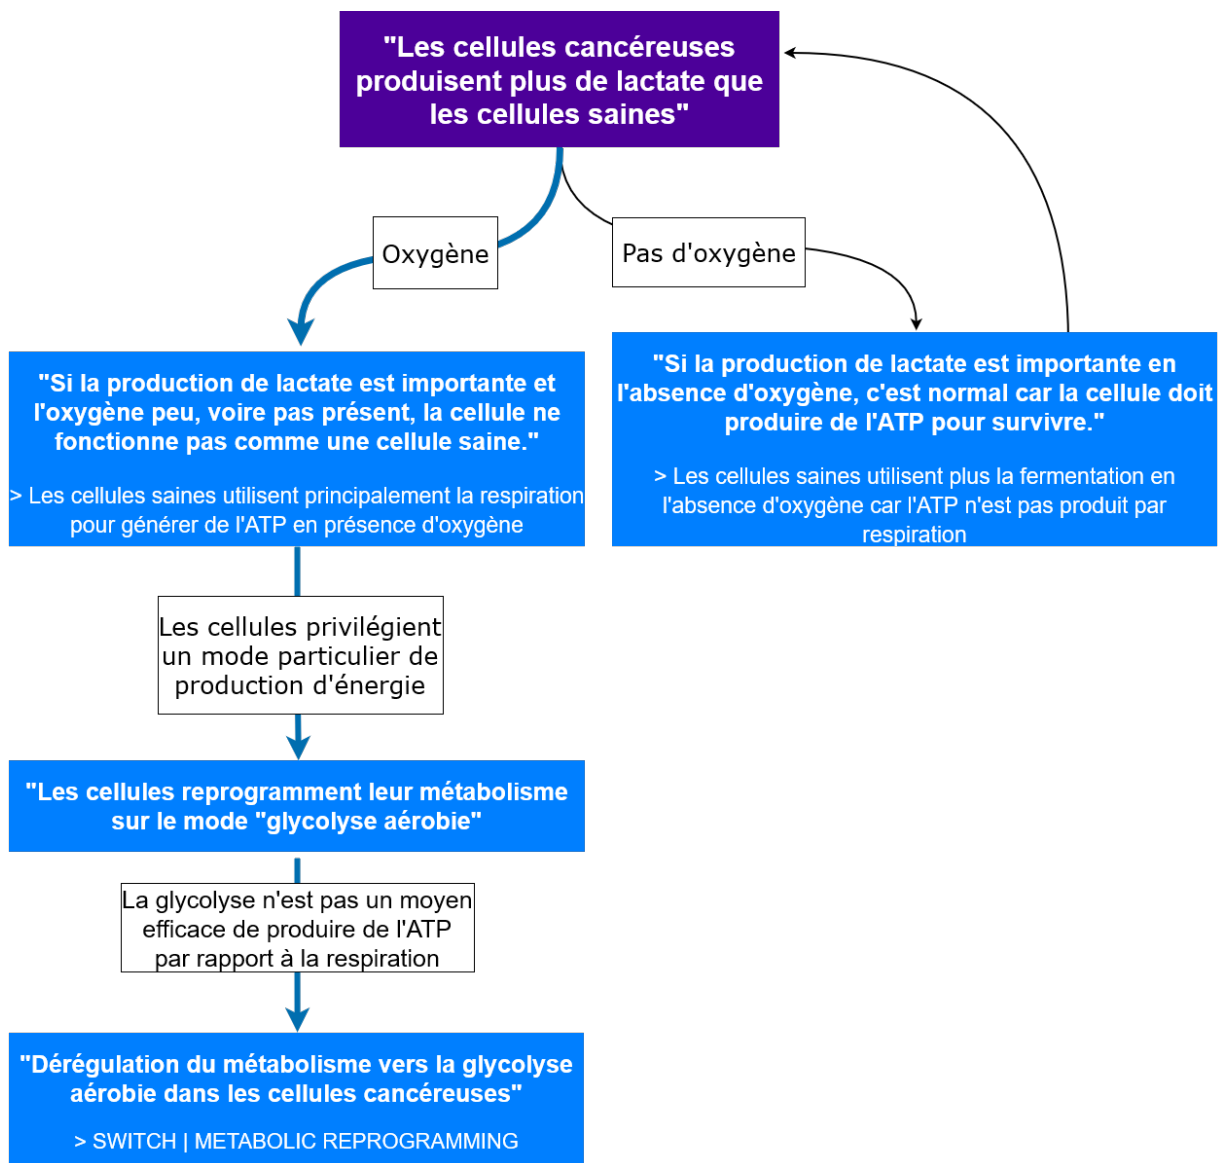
"Les cellules cancéreuses produisent plus de lactate que les cellules saines"

Oxygène

Pas d'oxygène

"Si la production de lactate est importante et l'oxygène peu, voire pas présent, la cellule ne fonctionne pas comme une cellule saine."

> Les cellules saines utilisent principalement la respiration pour générer de l'ATP en présence d'oxygène

"Si la production de lactate est importante en l'absence d'oxygène, c'est normal car la cellule doit produire de l'ATP pour survivre."

> Les cellules saines utilisent plus la fermentation en l'absence d'oxygène car l'ATP n'est pas produit par respiration

Les cellules privilégient un mode particulier de production d'énergie

"Les cellules reprogramment leur métabolisme sur le mode "glycolyse aérobie"

La glycolyse n'est pas un moyen efficace de produire de l'ATP par rapport à la respiration

"Dérégulation du métabolisme vers la glycolyse aérobie dans les cellules cancéreuses"

> SWITCH | METABOLIC REPROGRAMMING